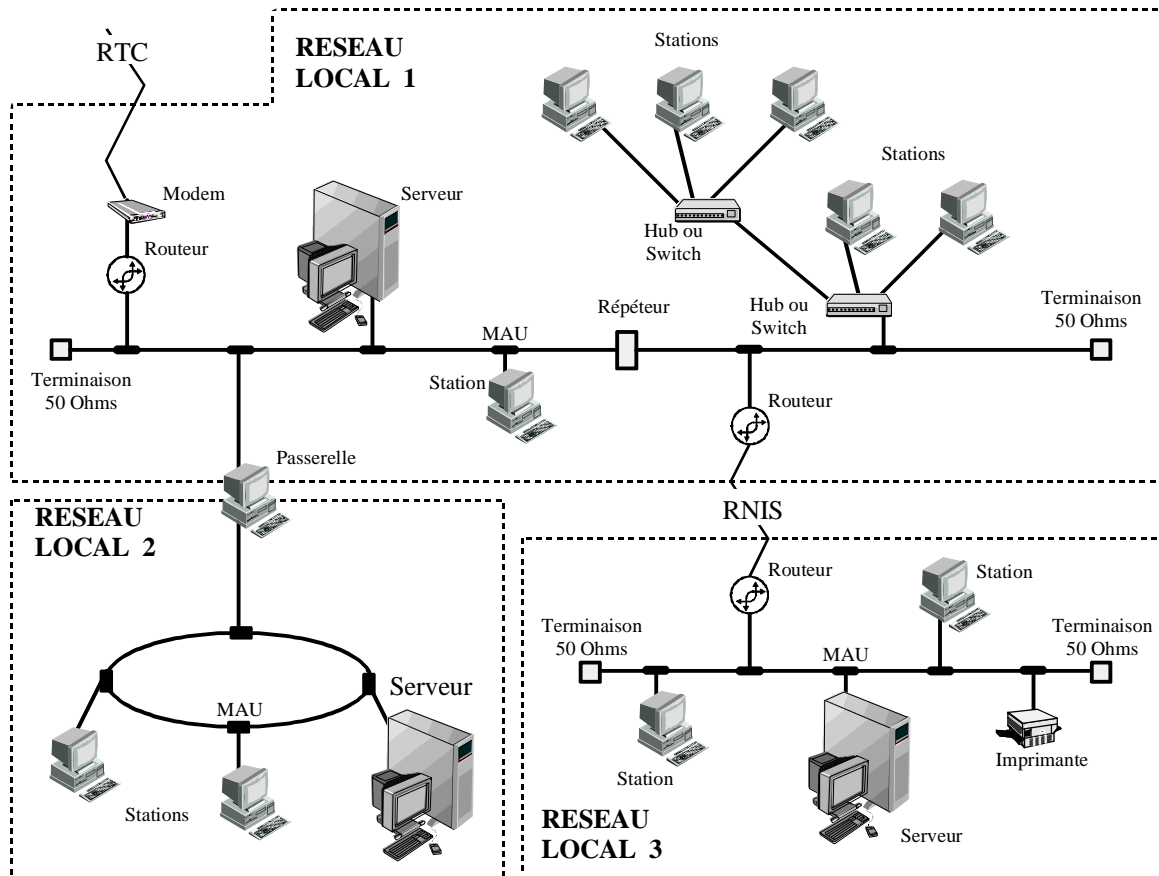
RTC

RESEAU LOCAL 1

Stations

Stations

Modem

Serveur

Routeur

Hub ou Switch

Terminaison 50 Ohms

Répéteur

Hub ou Switch

MAU

Terminaison 50 Ohms

Station

Routeur

Terminaison 50 Ohms

Passerelle

RESEAU LOCAL 2

RNIS

Routeur

Station

Terminaison 50 Ohms

Terminaison 50 Ohms

MAU

Serveur

MAU

Station

Imprimante

Stations

RESEAU LOCAL 3

Serveur